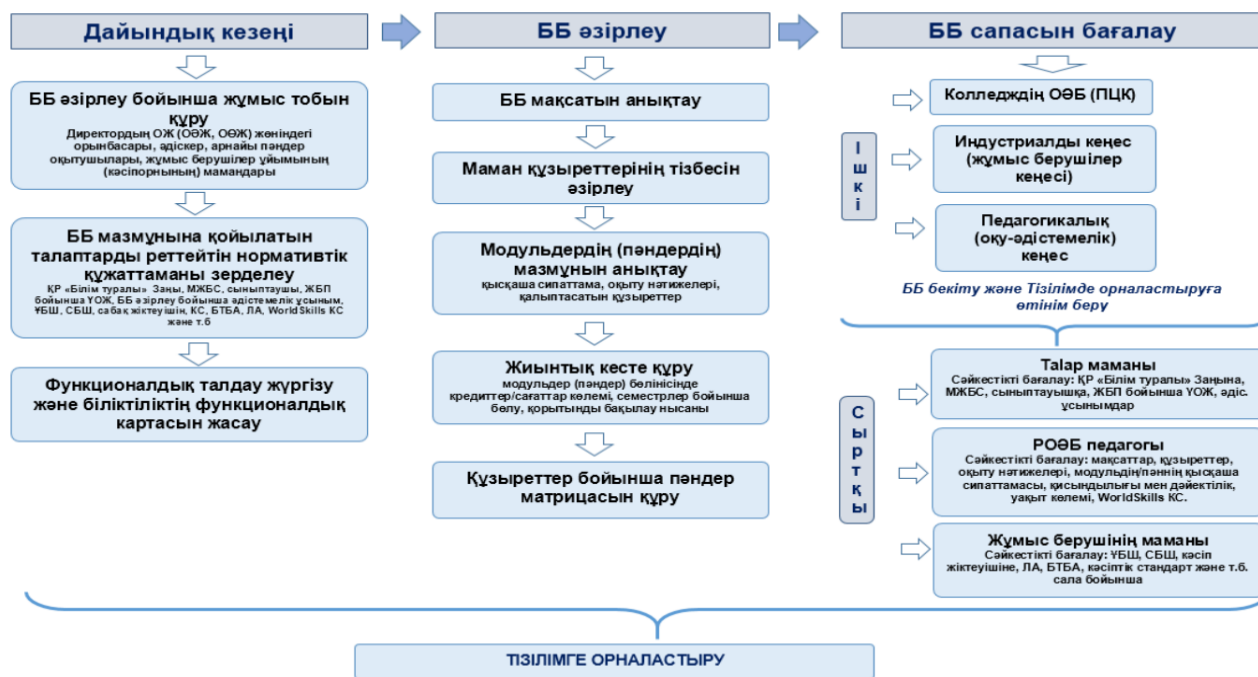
Дайындық кезеңі

ББ әзірлеу

ББ сапасын бағалау

ББ әзірлеу бойынша жұмыс тобын құру
Директордың ОЖ (ОӘЖ, ОӨЖ) жөніндегі орынбасары, әдіскер, арнайы пәндер оқытушылары, жұмыс берушілер ұйымының (кәсіпорнының) мамандары

ББ мазмұнына қойылатын талаптарды реттейтін нормативтік құжаттаманы зерделеу
ҚР «Білім туралы» Заңы, МЖБС, сыныптаушы, ЖБП бойынша ҮОЖ, ББ әзірлеу бойынша әдістемелік ұсыным, ҰБШ, СБШ, сабақ жіктеуіші, КС, БТБА, ЛА, WorldSkills КС және т.б

Функционалдық талдау жүргізу және біліктіліктің функционалдық картасын жасау

ББ мақсатын анықтау

Маман құзыреттерінің тізбесін әзірлеу

Модульдердің (пәндердің) мазмұнын анықтау
қысқаша сипаттама, оқыту нәтижелері, қалыптасатын құзыреттер

Жиынтық кесте құру
модульдер (пәндер) бөлінісінде кредиттер/сағаттар көлемі, семестрлер бойынша бөлу, қорытынды бақылау нысаны

Құзыреттер бойынша пәндер матрицасын құру

Ішкі

Колледждің ОӘБ (ПЦК)

Индустриалды кеңес (жұмыс берушілер кеңесі)

Педагогикалық (оқу-әдістемелік) кеңес

ББ бекіту және Тізілімде орналастыруға өтінім беру

Сыртқы

Талар маманы
Сәйкестікті бағалау: ҚР «Білім туралы» Заңына, МЖБС, сыныптауышқа, ЖБП бойынша ҮОЖ, әдіс. ұсынымдар

РОӘБ педагогы
Сәйкестікті бағалау: мақсаттар, құзыреттер, оқыту нәтижелері, модульдің/пәннің қысқаша сипаттамасы, қисындылығы мен дәйектілік, уақыт көлемі, WorldSkills КС.

Жұмыс берушінің маманы
Сәйкестікті бағалау: ҰБШ, СБШ, кәсіп жіктеуішіне, ЛА, БТБА, кәсіптік стандарт және т.б. сала бойынша

ТІЗІЛІМГЕ ОРНАЛАСТЫРУ